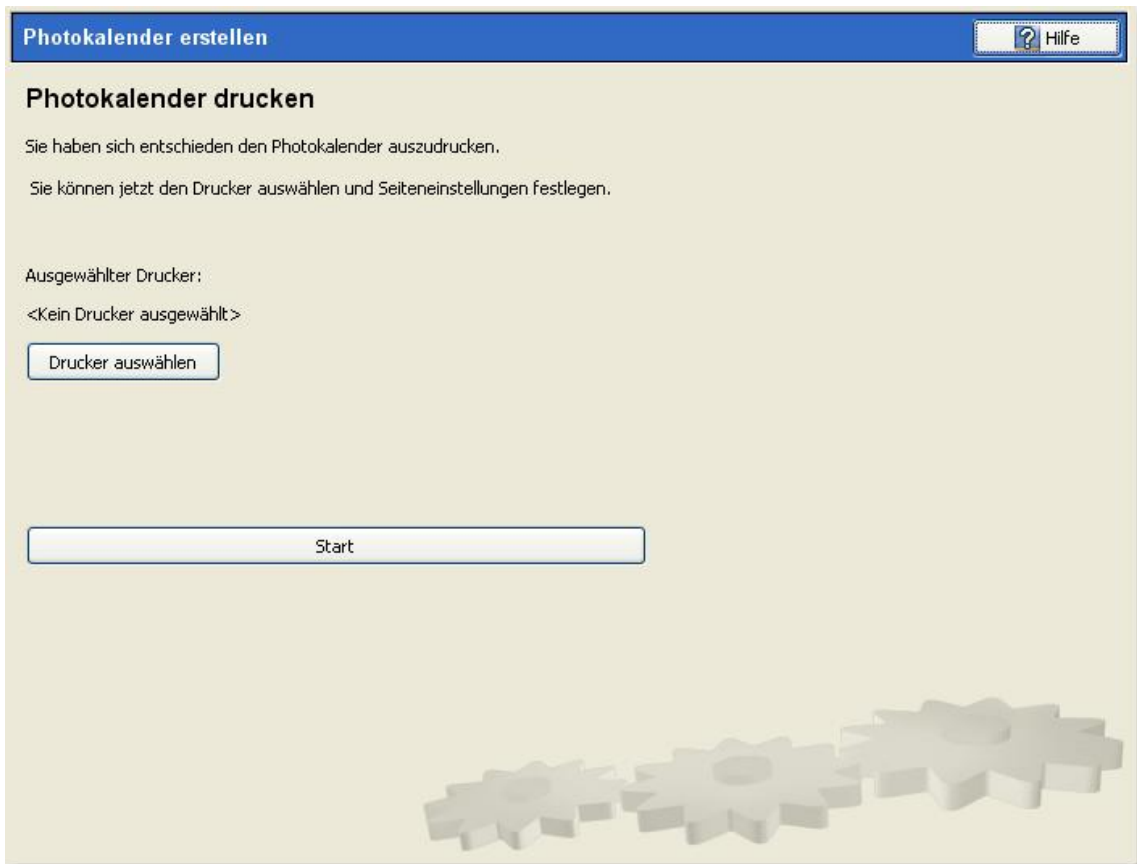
Photokalender erstellen

Hilfe

Photokalender drucken

Sie haben sich entschieden den Photokalender auszudrucken.

Sie können jetzt den Drucker auswählen und Seiteneinstellungen festlegen.

Ausgewählter Drucker:

<Kein Drucker ausgewählt>

Drucker auswählen

Start